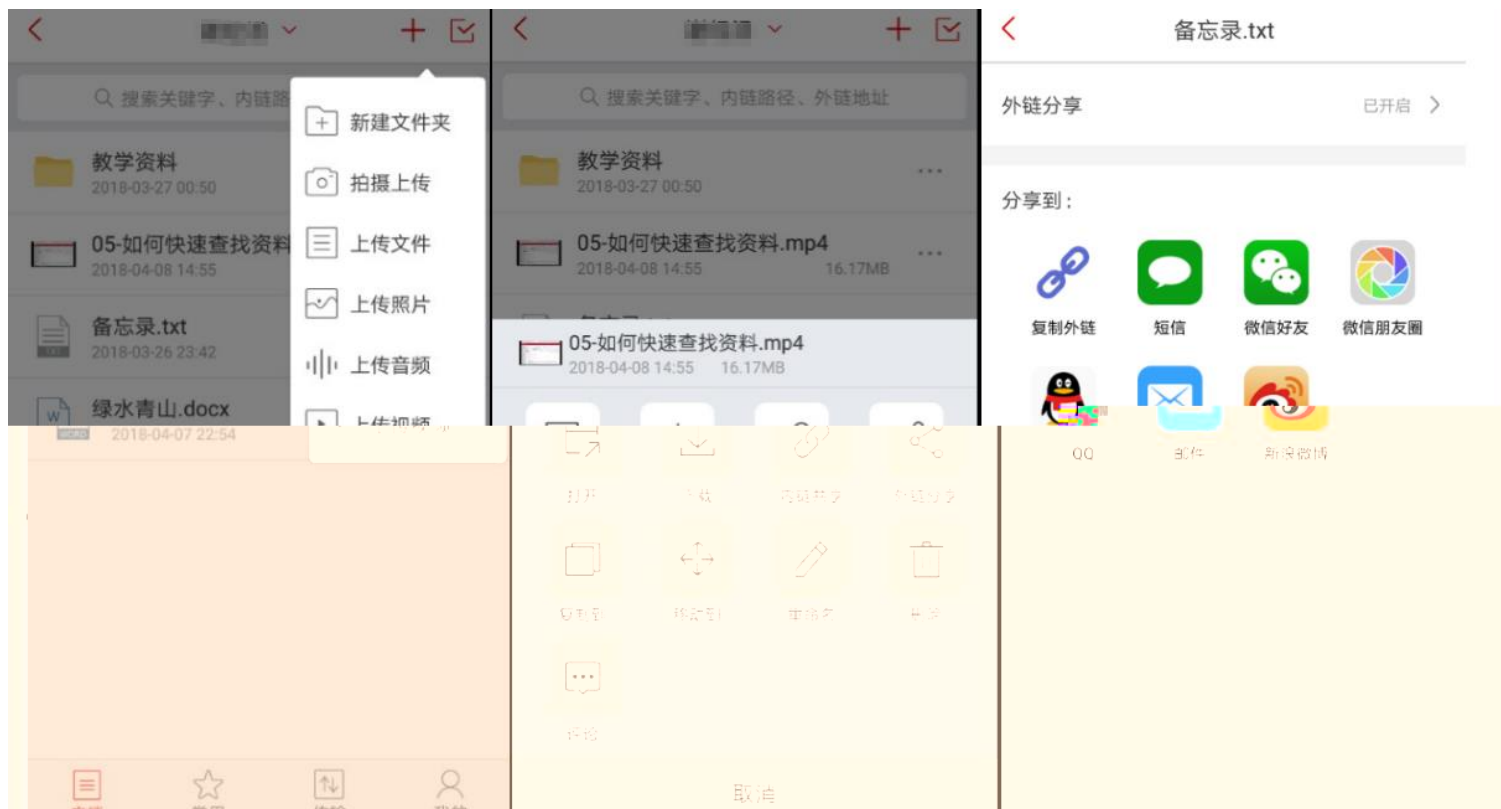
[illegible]

搜索关键字、内链路

新建文件夹

拍摄上传

上传文件

上传照片

上传音频

上传视频

教学资料
2018-03-27 00:50

05-如何快速查找资料
2018-04-08 14:55

备忘录.txt
2018-03-26 23:42

绿水青山.docx
2018-04-07 22:54

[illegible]

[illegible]

搜索关键字、内链路径、外链地址

教学资料
2018-03-27 00:50

05-如何快速查找资料.mp4
2018-04-08 14:55 16.17MB

05-如何快速查找资料.mp4
2018-04-08 14:55 16.17MB

打开

下载

内链共享

外链分享

复制到

移动到

重命名

删除

评论

取消

备忘录.txt

外链分享 已开启

分享到:

复制外链

短信

微信好友

微信朋友圈

QQ

邮件

新浪微博